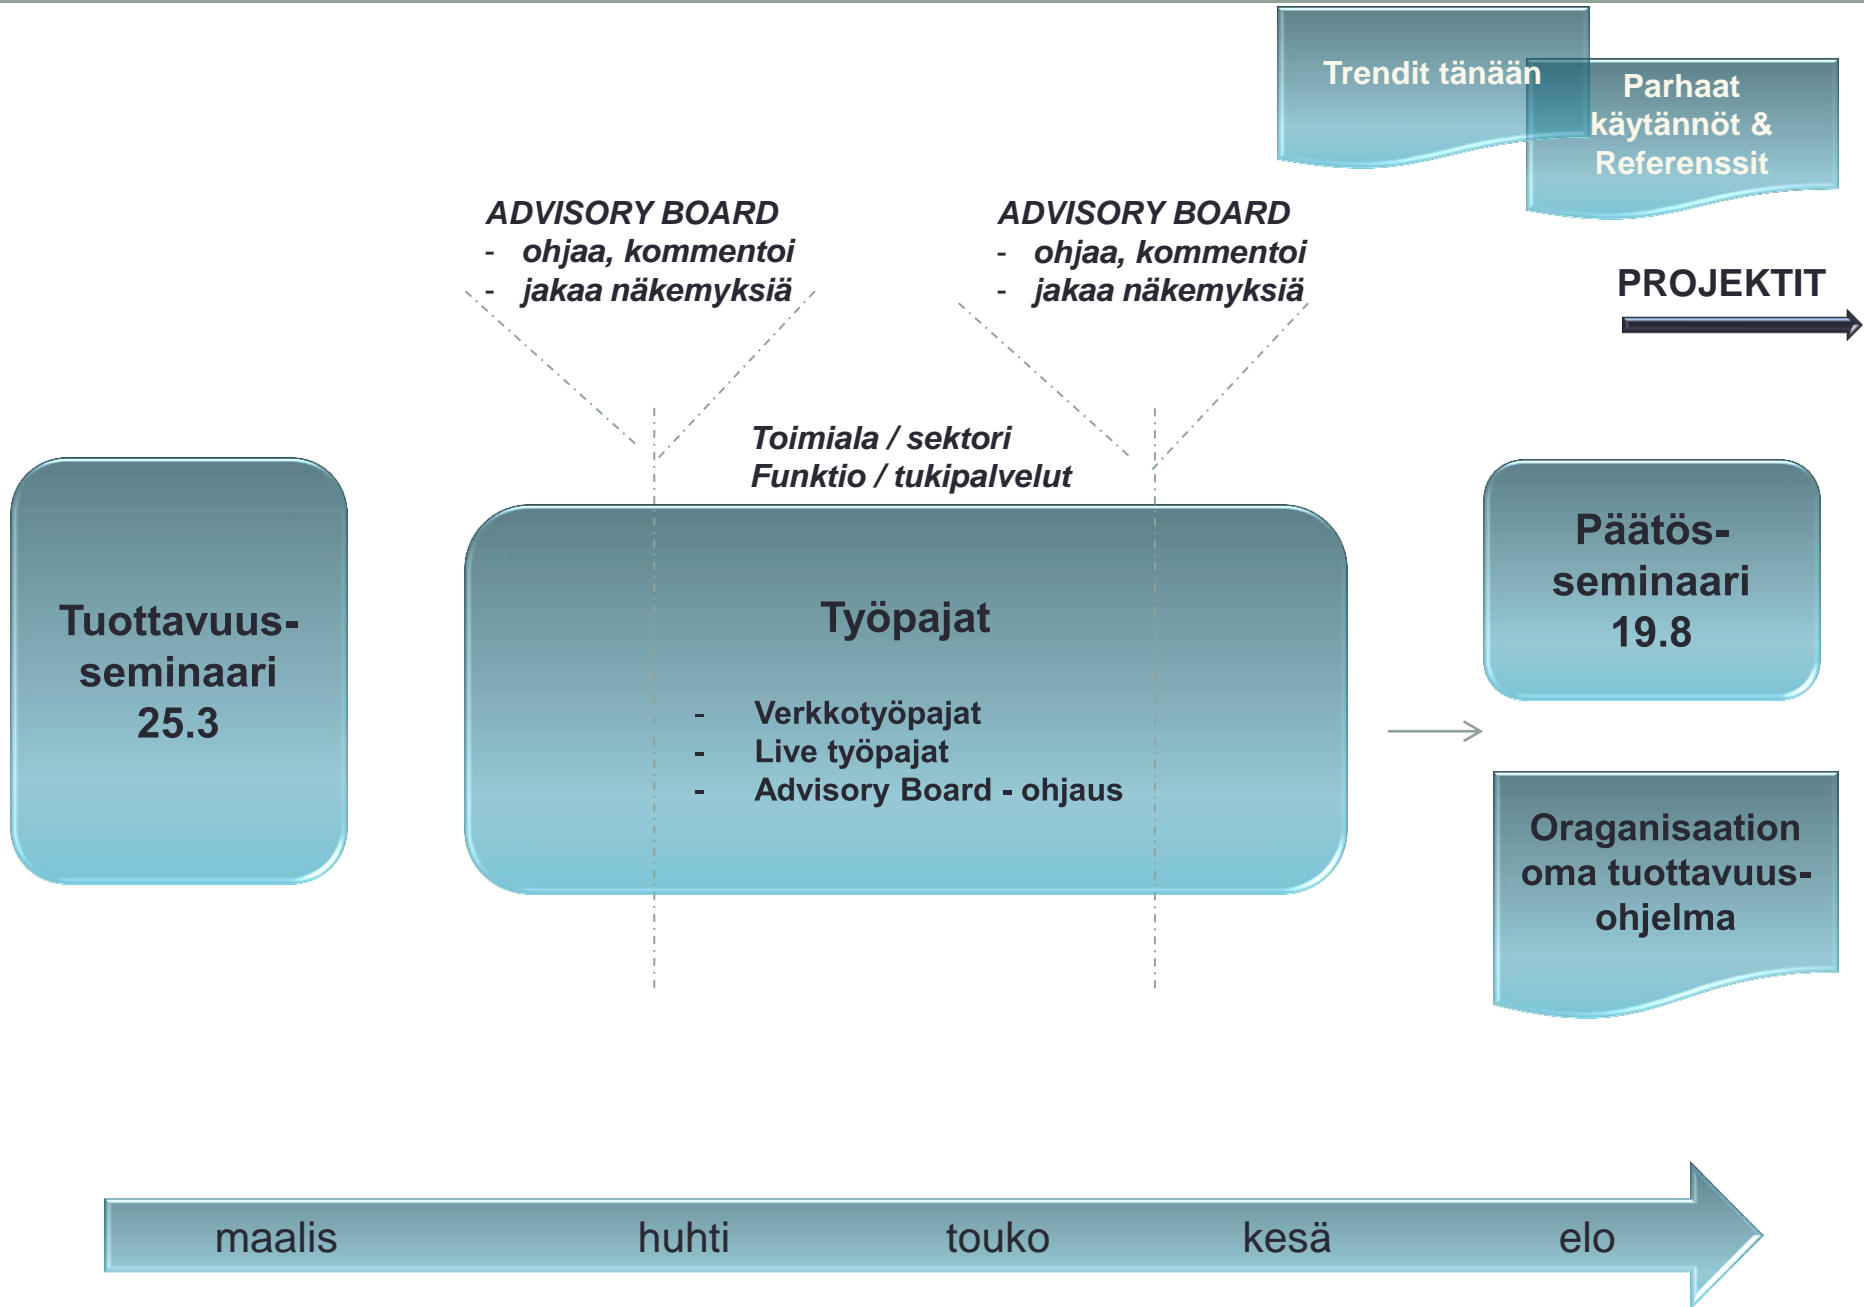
Trendit tänään

Parhaat käytännöt & Referenssit

ADVISORY BOARD
- ohjaa, kommentoi
- jakaa näkemyksiä

ADVISORY BOARD
- ohjaa, kommentoi
- jakaa näkemyksiä

PROJEKTIT

Toimiala / sektori
Funktio / tukipalvelut

Tuottavuus-seminaari 25.3

Työpajat

- Verkkotyöpajat
- Live työpajat
- Advisory Board - ohjaus

Päätös-seminaari 19.8

Oraganisaation oma tuottavuus-ohjelma

maalis huhti touko kesä elo